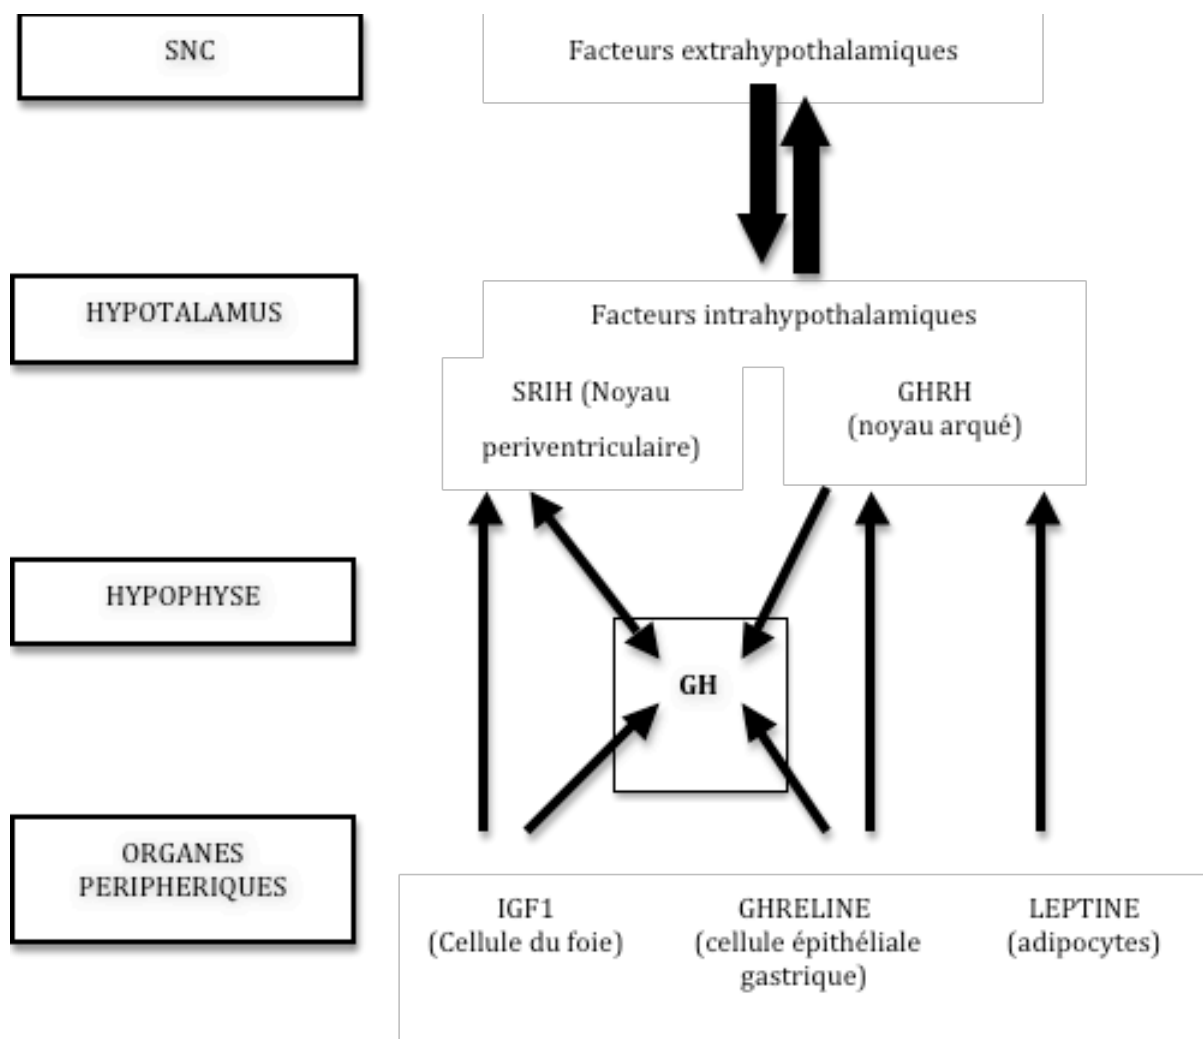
SNC

Facteurs extrahypothalamiques

HYPOTALAMUS

Facteurs intrahypothalamiques

SRIH (Noyau periventriculaire)

GHRH (noyau arqué)

HYPOPHYSE

GH

ORGANES PERIPHERIQUES

IGF1 (Cellule du foie)

GHRELINE (cellule épithéliale gastrique)

LEPTINE (adipocytes)